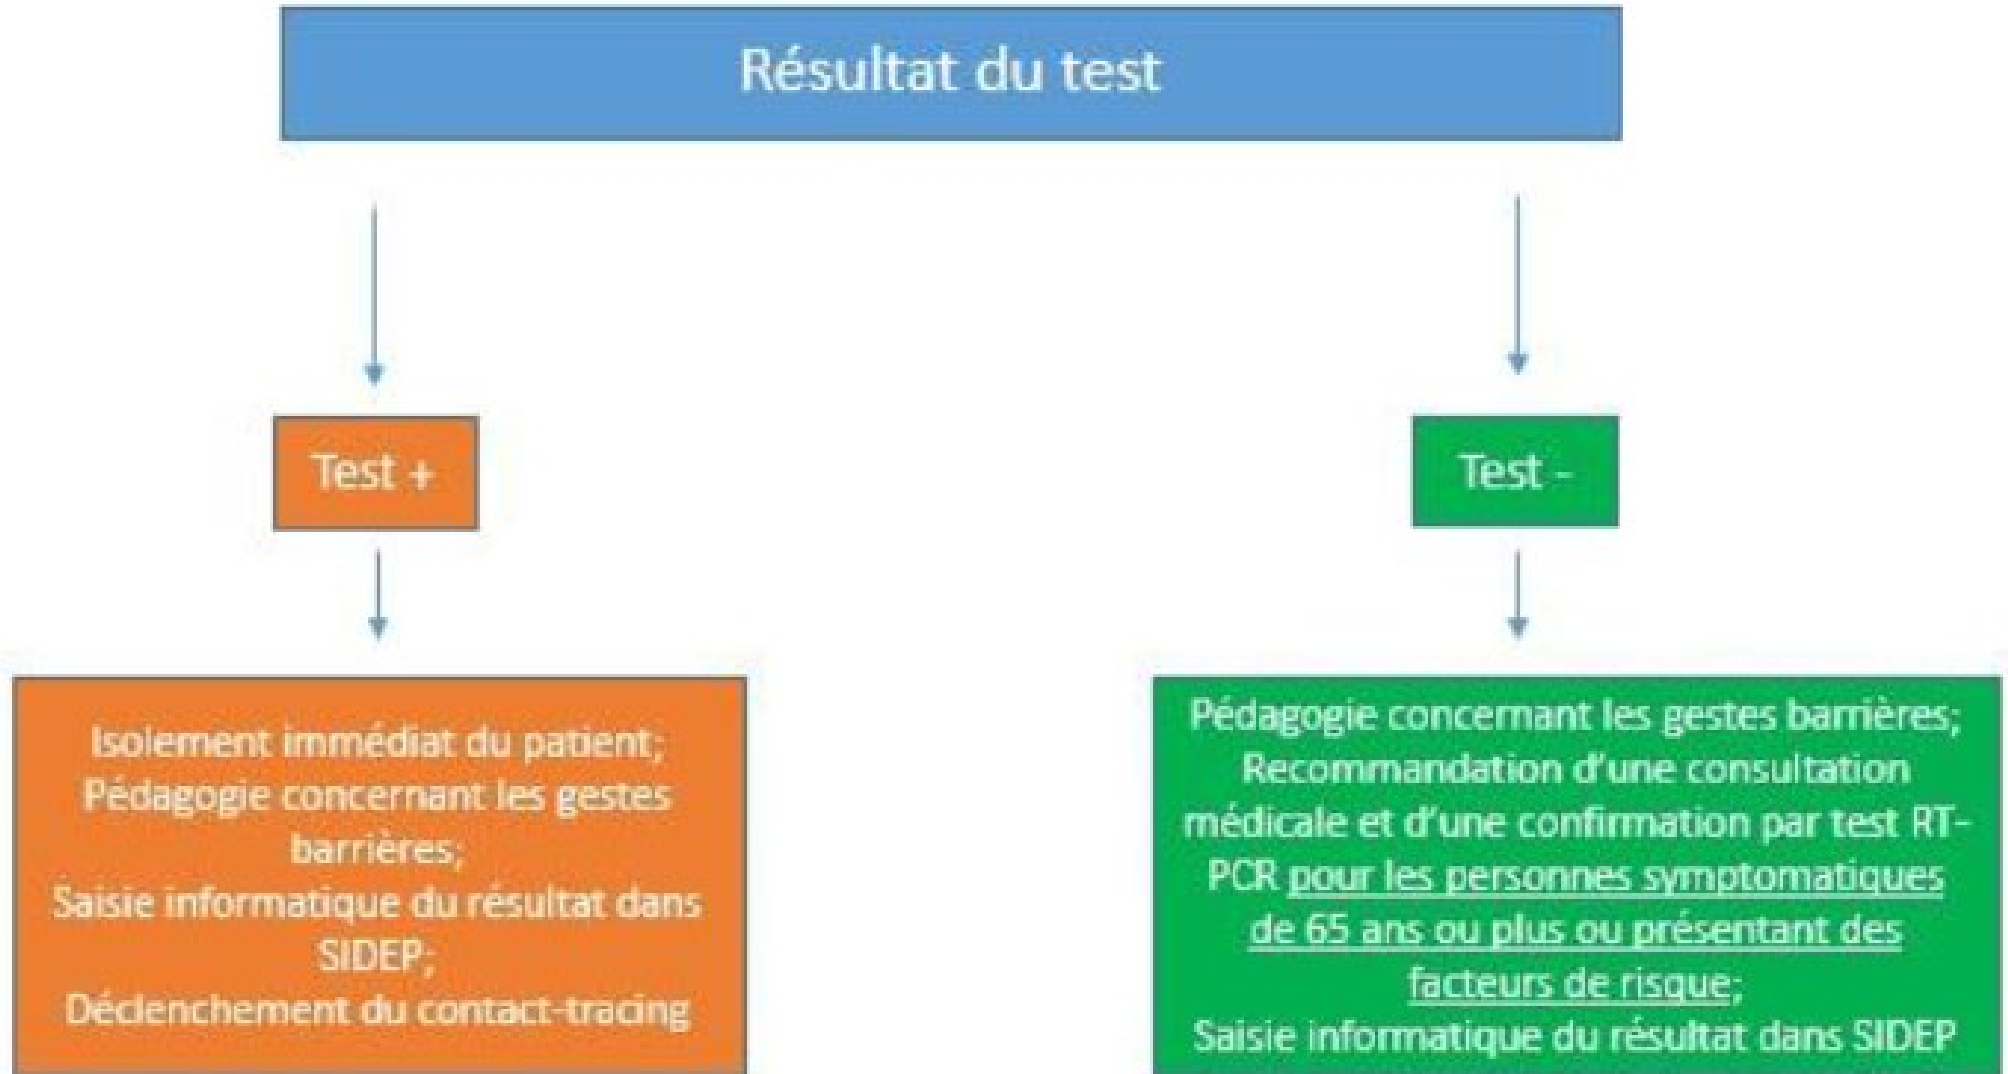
Résultat du test

Test +

Test -

Isolement immédiat du patient;
Pédagogie concernant les gestes barrières;
Saisie informatique du résultat dans SIDEP;
Déclenchement du contact-tracing

Pédagogie concernant les gestes barrières;
Recommandation d'une consultation médicale et d'une confirmation par test RT-PCR pour les personnes symptomatiques de 65 ans ou plus ou présentant des facteurs de risque;
Saisie informatique du résultat dans SIDEP